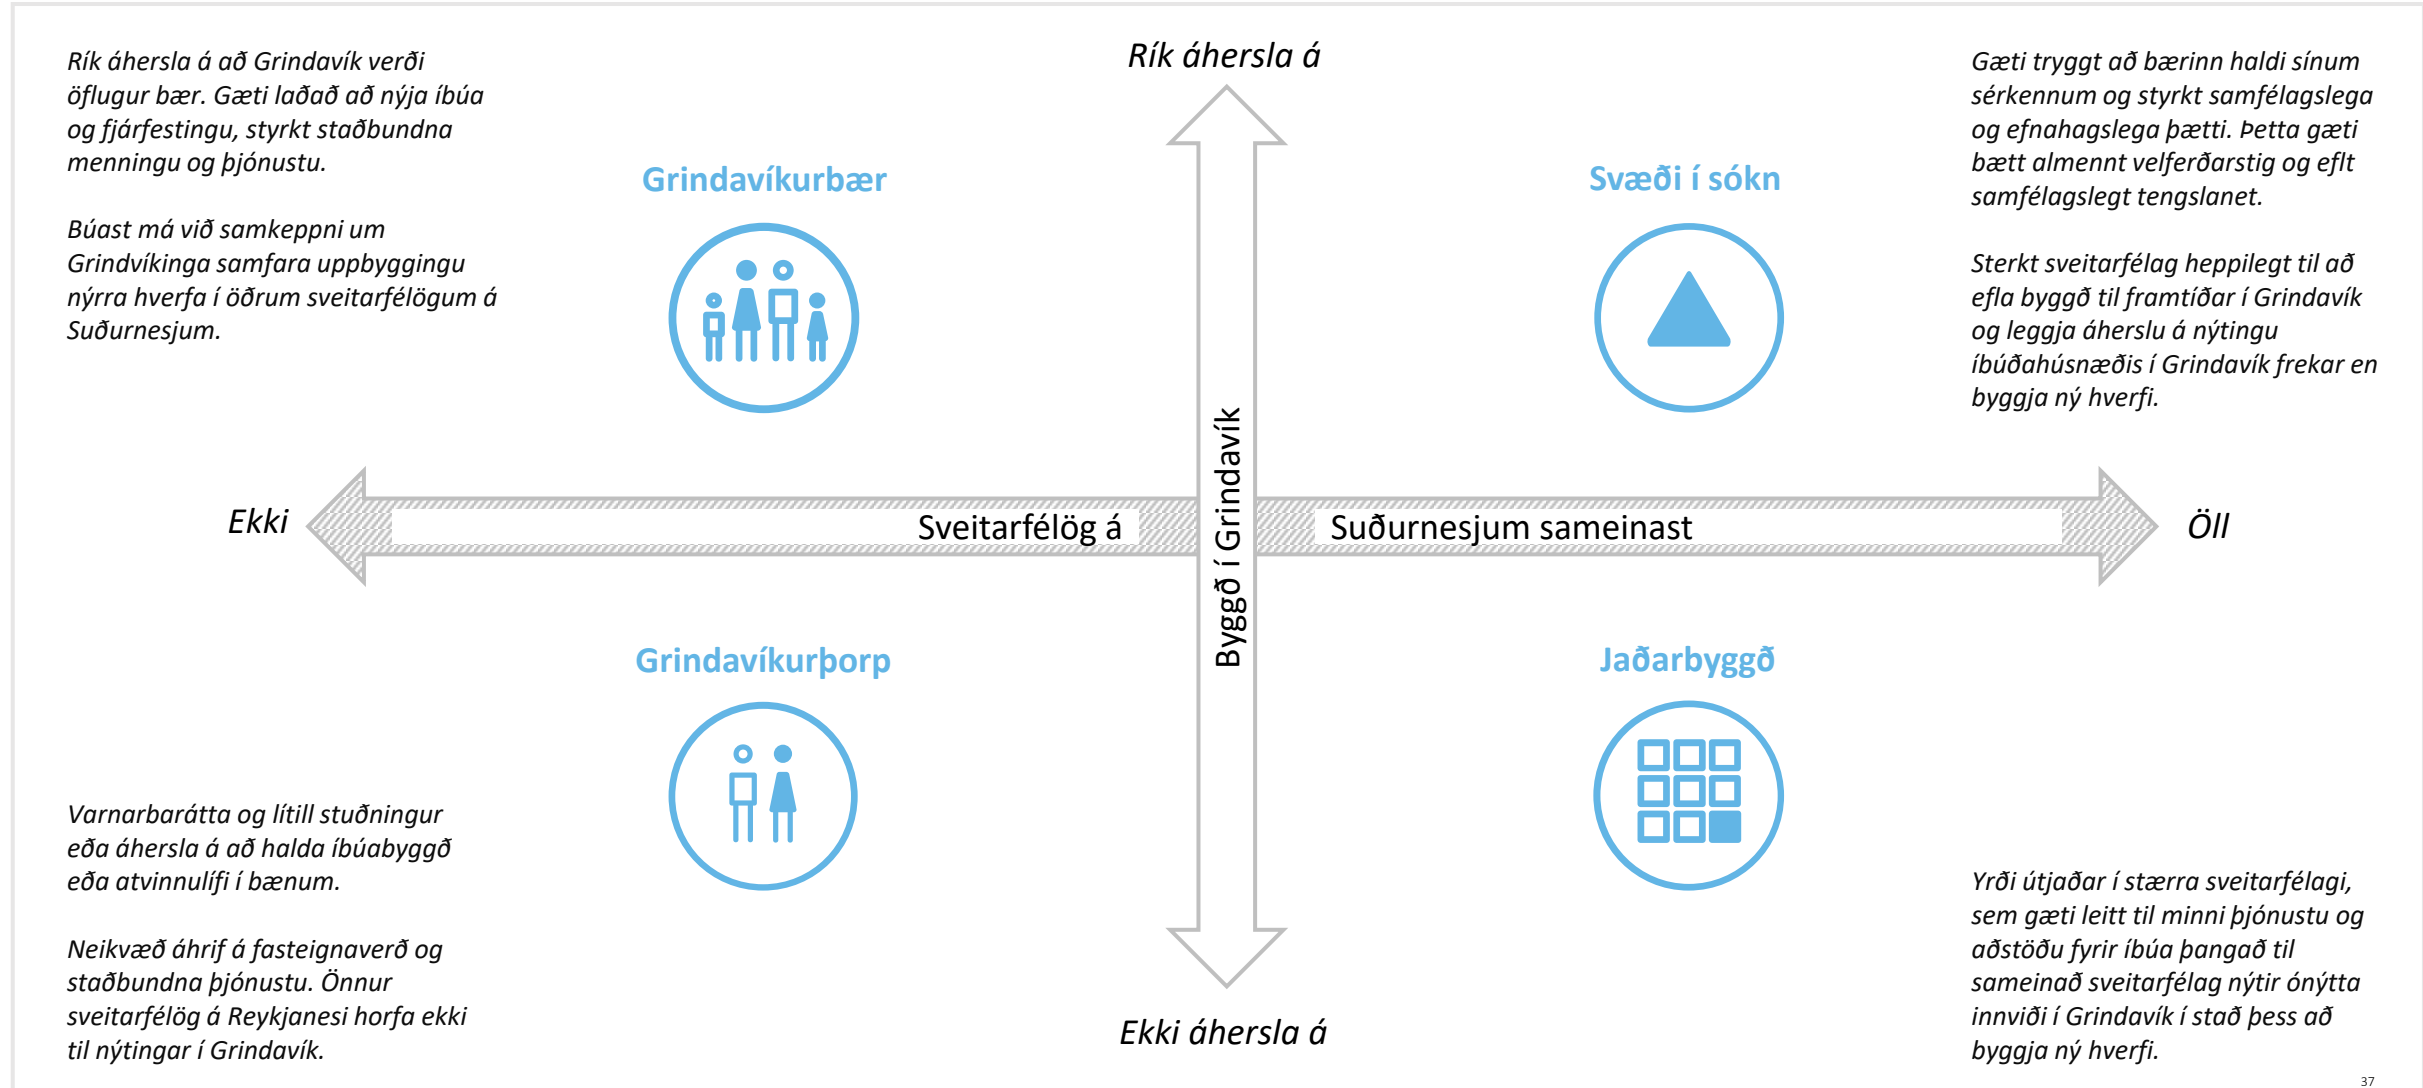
Rík áhersla á að Grindavík verði öflugur bær. Gæti laðað að nýja íbúa og fjárfestingu, styrkt staðbundna menningu og þjónustu.

Búast má við samkeppni um Grindvíkinga samfara uppbyggingu nýrra hverfa í öðrum sveitarfélögum á Suðurnesjum.

Rík áhersla á

Gæti tryggt að bærinn haldi sínum sérkennum og styrkt samfélagslega og efnahagslega þætti. Þetta gæti bætt almennt velferðarstig og eflt samfélagslegt tengslanet.

Sterkt sveitarfélag heppilegt til að efla byggð til framtíðar í Grindavík og leggja áherslu á nýtingu íbúðahúsnæðis í Grindavík frekar en byggja ný hverfi.

Grindavíkurbær

Svæði í sókn

Ekki

Sveitarfélög á

Byggð í Grindavík

Suðurnesjum sameinast

Öll

Grindavíkurþorp

Jaðarbyggð

Varnarbarátta og lítill stuðningur eða áhersla á að halda íbúabyggð eða atvinnulífi í bænum.

Neikvæð áhrif á fasteignaverð og staðbundna þjónustu. Önnur sveitarfélög á Reykjanesi horfa ekki til nýtingar í Grindavík.

Ekki áhersla á

Yrði útjaðar í stærra sveitarfélagi, sem gæti leitt til minni þjónustu og aðstöðu fyrir íbúa þangað til sameinað sveitarfélag nýtir ónýtta innviði í Grindavík í stað þess að byggja ný hverfi.

37